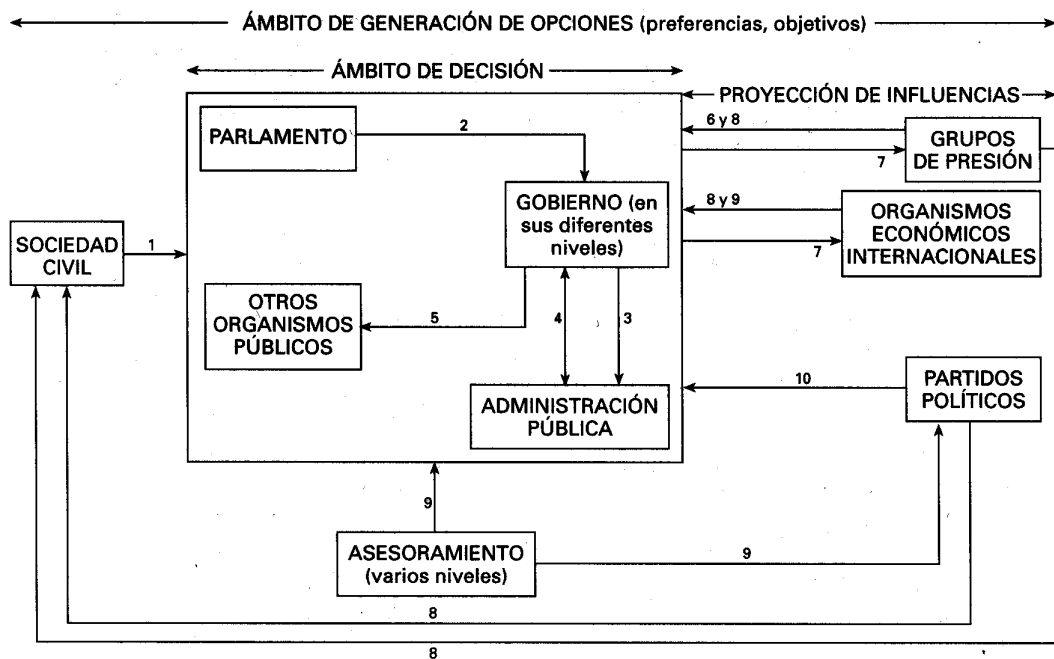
ÁMBITO DE GENERACIÓN DE OPCIONES (preferencias, objetivos)

ÁMBITO DE DECISIÓN

PROYECCIÓN DE INFLUENCIAS

PARLAMENTO

2

6 y 8

GRUPOS DE PRESIÓN

7

GOBIERNO (en sus diferentes niveles)

8 y 9

ORGANISMOS ECONÓMICOS INTERNACIONALES

7

SOCIEDAD CIVIL

1

OTROS ORGANISMOS PÚBLICOS

5

4

3

ADMINISTRACIÓN PÚBLICA

10

PARTIDOS POLÍTICOS

9

ASESORAMIENTO (varios niveles)

9

8

8